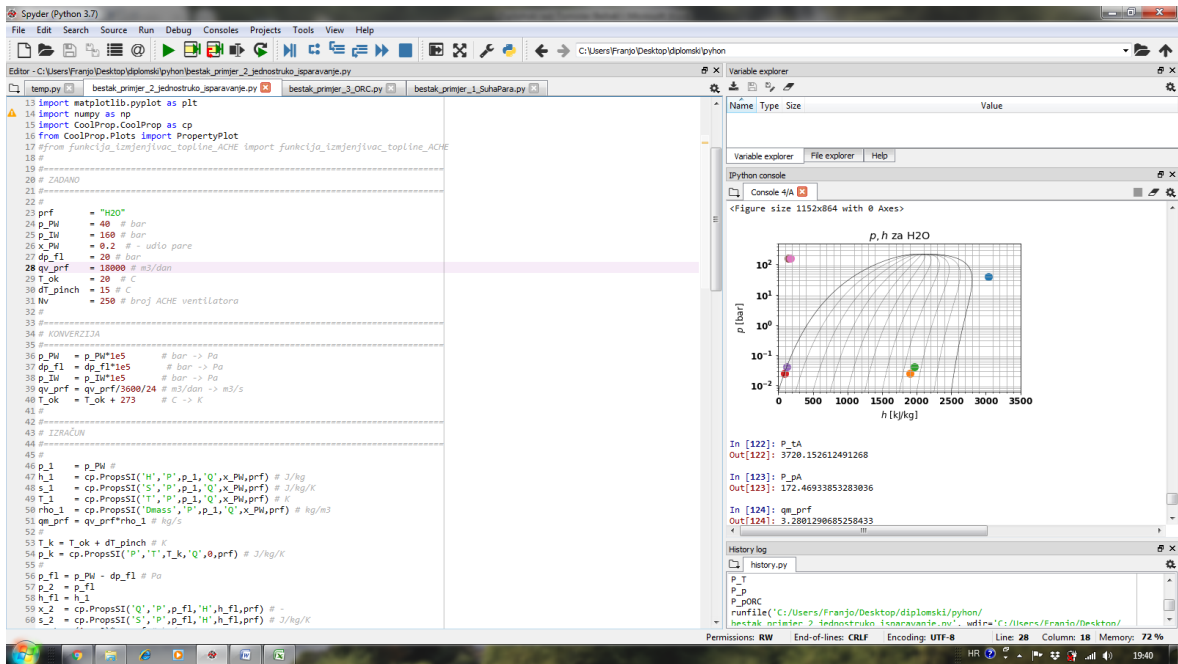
Spyder (Python 3.7)

File Edit Search Source Run Debug Consoles Projects Tools View Help

C:\Users\Franjo\Desktop\diplomski\pyhon

Editor - C:\Users\Franjo\Desktop\diplomski\pyhon\bestak_primjer_2_jednostruko_isparavanje.py

temp.py | bestak_primjer_2_jednostruko_isparavanje.py | bestak_primjer_3_ORC.py | bestak_primjer_1_SuhaPara.py

13 import matplotlib.pyplot as plt
14 import numpy as np
15 import CoolProp.CoolProp as cp
16 from CoolProp.Plots import PropertyPlot
17 #from funkcija_izmjenjivac_topline_ACHE import funkcija_izmjenjivac_topline_ACHE
18 #
19 #==========================================================================
20 # ZADANO
21 #==========================================================================
22 #
23 prf = "H2O"
24 p_PW = 40 # bar
25 p_IW = 160 # bar
26 x_PW = 0.2 # - udio pare
27 dp_fl = 20 # bar
28 qv_prf = 18000 # m3/dan
29 T_ok = 20 # C
30 dT_pinch = 15 # C
31 Nv = 250 # broj ACHE ventilatora
32 #
33 #==========================================================================
34 # KONVERZIJA
35 #==========================================================================
36 p_PW = p_PW*1e5 # bar -> Pa
37 dp_fl = dp_fl*1e5 # bar -> Pa
38 p_IW = p_IW*1e5 # bar -> Pa
39 qv_prf = qv_prf/3600/24 # m3/dan -> m3/s
40 T_ok = T_ok + 273 # C -> K
41 #
42 #==========================================================================
43 # IZRAČUN
44 #==========================================================================
45 #
46 p_1 = p_PW #
47 h_1 = cp.PropsSI('H','P',p_1,'Q',x_PW,prf) # J/kg
48 s_1 = cp.PropsSI('S','P',p_1,'Q',x_PW,prf) # J/kg/K
49 T_1 = cp.PropsSI('T','P',p_1,'Q',x_PW,prf) # K
50 rho_1 = cp.PropsSI('Dmass','P',p_1,'Q',x_PW,prf) # kg/m3
51 qm_prf = qv_prf*rho_1 # kg/s
52
53 T_k = T_ok + dT_pinch # K
54 p_k = cp.PropsSI('P','T',T_k,'Q',0,prf) # J/kg/K
55
56 p_fl = p_PW - dp_fl # Pa
57 p_2 = p_fl
58 h_fl = h_1
59 x_2 = cp.PropsSI('Q','P',p_fl,'H',h_fl,prf) # -
60 s_2 = cp.PropsSI('S','P',p_fl,'H',h_fl,prf) # J/kg/K

Variable explorer
Name Type Size Value
Variable explorer | File explorer | Help

IPython console
Console 4/A

<Figure size 1152x864 with 0 Axes>

$p, h$ za H2O
$p$ [bar]
$10^2$ $10^1$ $10^0$ $10^{-1}$ $10^{-2}$
0 500 1000 1500 2000 2500 3000 3500
$h$ [kJ/kg]

In [122]: P_tA
Out[122]: 3720.152612491268

In [123]: P_pA
Out[123]: 172.46933853283036

In [124]: qm_prf
Out[124]: 3.2801290685258433

History log
history.py
P_T
P_p
P_pORC
runfile('C:/Users/Franjo/Desktop/diplomski/pyhon/
bestak_primjer_2_jednostruko_isparavanje.py', wdir='C:/Users/Franjo/Desktop/

Permissions: RW End-of-lines: CRLF Encoding: UTF-8 Line: 28 Column: 18 Memory: 72 %

HR 19:40